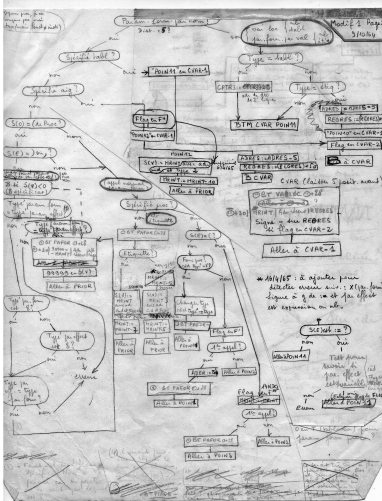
Param Comm / par nom ?

Modif 2 Page
3/10/64

Type = Label ?

POINTI en CVAR-1

Type = Proc ?

Specific Label ?

Flag en F7

S(O) = (Au Proc) ?

CPTR1 ≠ CPTR2 ?

STM CVAR POINT1

CVAR

Allez à CVAR

Allez à CVAR-3

Allez à PRIOR

Allez à PRIOR

Allez à POINTI

Allez à POINTI

Allez à FRIOR

Allez à FRIOR

19/10/65 : à ajouter pour détecter erreur suiv. : X(par nom) ligne = 3 de nb de par effect est expression ou nb.

SCOEXT = ?

non

oui

erreur

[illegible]